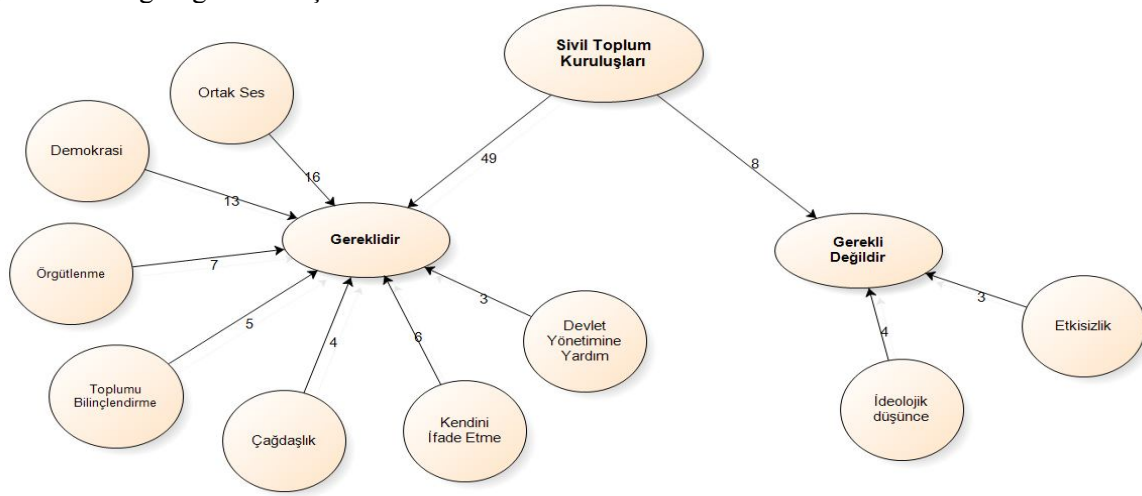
Sivil Toplum Kuruluşları

49

8

Gereklidir

Gerekli Değildir

Ortak Ses

16

Demokrasi

13

Örgütlenme

7

Toplumu Bilinçlendirme

5

Çağdaşlık

4

Kendini İfade Etme

6

Devlet Yönetimine Yardım

3

İdeolojik düşünce

4

Etkisizlik

3